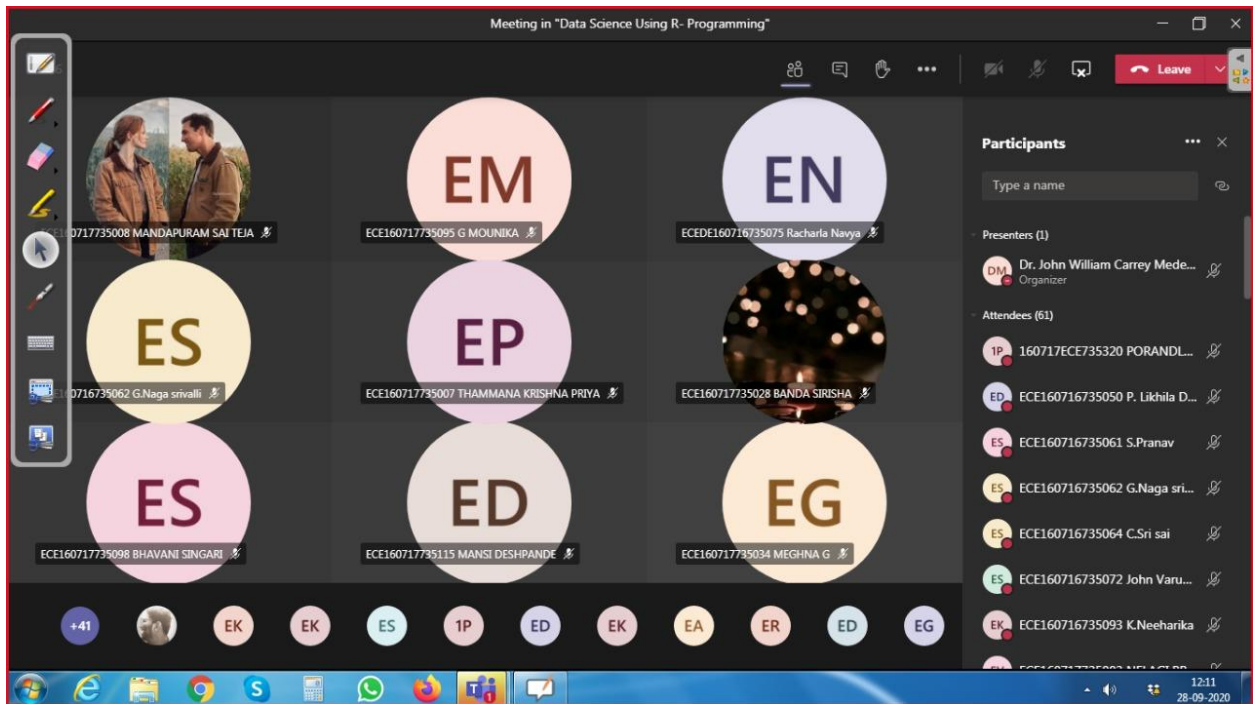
Meeting in "Data Science Using R- Programming"

Leave

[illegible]0717735008 MANDAPURAM SAI TEJA

EM
ECE160717735095 G MOUNIKA

EN
ECEDE160716735075 Racharla Navya

ES
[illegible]0716735062 G.Naga srivalli

EP
ECE160717735007 THAMMANA KRISHNA PRIYA

ECE160717735028 BANDA SIRISHA

ES
ECE160717735098 BHAVANI SINGARI

ED
ECE160717735115 MANSI DESHPANDE

EG
ECE160717735034 MEGHNA G

+41 EK EK ES 1P ED EK EA ER ED EG

Participants

Type a name

Presenters (1)

DM Dr. John William Carrey Mede...
Organizer

Attendees (61)

1P 160717ECE735320 PORANDL...

ED ECE160716735050 P. Likhila D...

ES ECE160716735061 S.Pranav

ES ECE160716735062 G.Naga sri...

ES ECE160716735064 C.Sri sai

ES ECE160716735072 John Varu...

EK ECE160716735093 K.Neeharika

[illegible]

12:11
28-09-2020